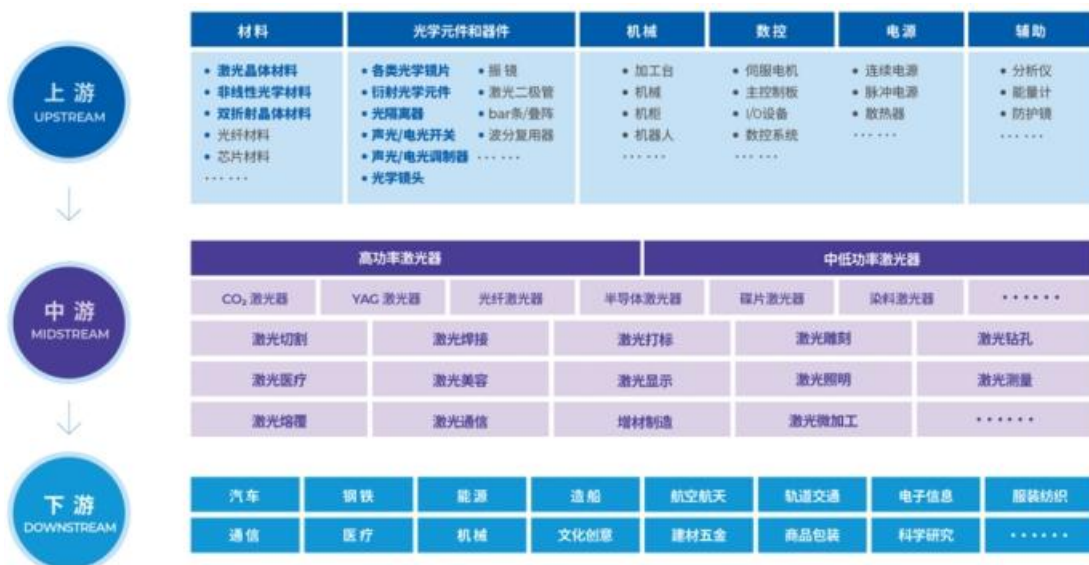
上游
UPSTREAM

| 材料 | 光学元件和器件 | 机械 | 数控 | 电源 | 辅助 |
|---|---|---|---|---|---|
| • 激光晶体材料<br>• 非线性光学材料<br>• 双折射晶体材料<br>• 光纤材料<br>• 芯片材料<br>...... | • 各类光学镜片 • 振镜<br>• 衍射光学元件 • 激光二极管<br>• 光隔离器 • bar条/叠阵<br>• 声光/电光开关 • 波分复用器<br>• 声光/电光调制器 ......<br>• 光学镜头 | • 加工台<br>• 机械<br>• 机柜<br>• 机器人<br>...... | • 伺服电机<br>• 主控制板<br>• I/O设备<br>• 数控系统<br>...... | • 连续电源<br>• 脉冲电源<br>• 散热器<br>...... | • 分析仪<br>• 能量计<br>• 防护镜<br>...... |

中游
MIDSTREAM

高功率激光器
中低功率激光器

| $CO_2$ 激光器 | YAG 激光器 | 光纤激光器 | 半导体激光器 | 碟片激光器 | 染料激光器 | ...... |
|---|---|---|---|---|---|---|

| 激光切割 | 激光焊接 | 激光打标 | 激光雕刻 | 激光钻孔 |
|---|---|---|---|---|
| 激光医疗 | 激光美容 | 激光显示 | 激光照明 | 激光测量 |
| 激光熔覆 | 激光通信 | 增材制造 | 激光微加工 | ...... |

下游
DOWNSTREAM

| 汽车 | 钢铁 | 能源 | 造船 | 航空航天 | 轨道交通 | 电子信息 | 服装纺织 |
|---|---|---|---|---|---|---|---|
| 通信 | 医疗 | 机械 | 文化创意 | 建材五金 | 商品包装 | 科学研究 | ...... |